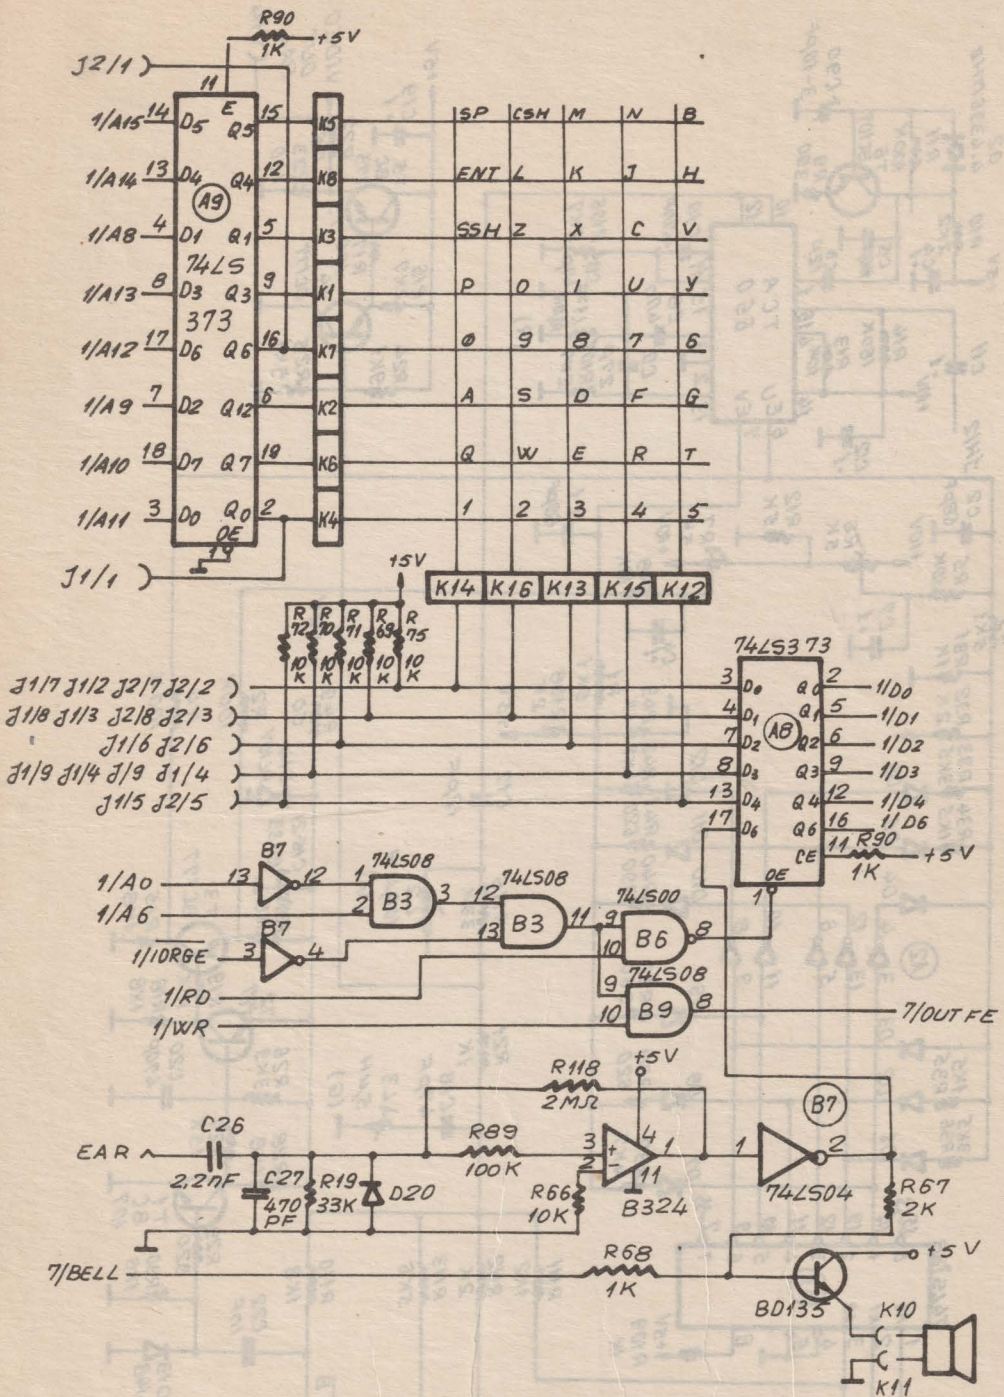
R90
1K
+5V
J2/1
11
E
1/A15 14 D5 Q5 15
1/A14 13 D4 Q4 12
A9
1/A8 4 D1 Q1 5
74LS
1/A13 8 D3 Q3 9
373
1/A12 17 D6 Q6 16
1/A9 7 D2 Q2 6
1/A10 18 D7 Q7 19
1/A11 3 D0 Q0 2
OE
19
J1/1
K5 K8 K3 K1 K7 K2 K6 K4

| SP | CSH | M | N | B |
|---|---|---|---|---|
| ENT | L | K | J | H |
| SSH | Z | X | C | V |
| P | O | I | U | Y |
| 0 | 9 | 8 | 7 | 6 |
| A | S | D | F | G |
| Q | W | E | R | T |
| 1 | 2 | 3 | 4 | 5 |

K14 K16 K13 K15 K12
+5V
R72 R70 R71 R69 R75
10K 10K 10K 10K 10K
J1/7 J1/2 J2/7 J2/2
J1/8 J1/3 J2/8 J2/3
J1/6 J2/6
J1/9 J1/4 J/9 J1/4
J1/5 J2/5
74LS373
A8
3 D0 Q0 2 1/D0
4 D1 Q1 5 1/D1
7 D2 Q2 6 1/D2
8 D3 Q3 9 1/D3
13 D4 Q4 12 1/D4
17 D6 Q6 16 1/D6
CE 11 R90 1K +5V
OE 1
B7
1/A0 13 12
1/A6
74LS08
1 2 B3 3
74LS08
12 B3 11 13
B7
1/IORGE 3 4
74LS00
9 10 B6 8
74LS08
1/RD 9
1/WR 10 B9 8 7/OUT FE
R118
2MΩ
+5V
B7
EAR
C26
2,2nF
C27 470 PF
R19 33K
D20
R89
100K
3 + 4 1 - 2 11
R66
10K
B324
1 2
74LS04
R67
2K
7/BELL
R68
1K
+5V
BD135
K10
K11